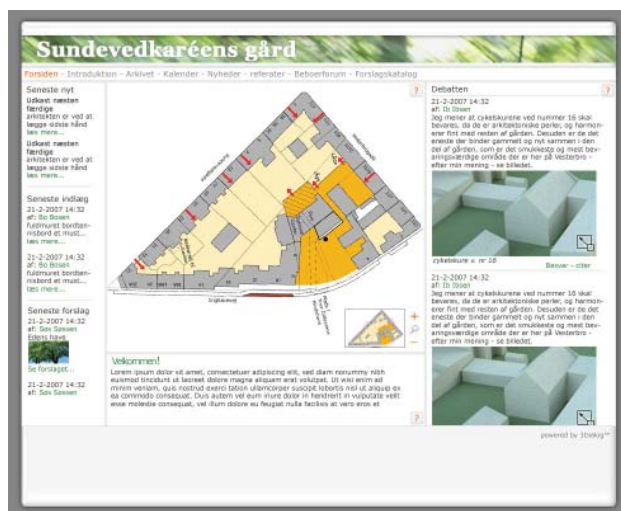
Sundevedkaréens gård

Forsiden - Introduktion - Arkivet - Kalender - Nyheder - referater - Beboerforum - Forslagskatalog

Seneste nyt
Udkast næsten færdige
arkitekten er ved at lægge sidste hånd
læs mere...
Udkast næsten færdige
arkitekten er ved at lægge sidste hånd
læs mere...

Seneste indlæg
21-2-2007 14:32
af: Bo Bosen
fuldmuret bordben-risbord et must...
læs mere...
21-2-2007 14:32
af: Bo Bosen
fuldmuret bordben-risbord et must...
læs mere...

Seneste forslag
21-2-2007 14:32
af: Sos Sosen
Edens have
Se forslaget...
21-2-2007 14:32
af: Sos Sosen

?

Velkommen!
Lorem ipsum dolor sit amet, consectetuer adipiscing elit, sed diam nonummy nibh euismod tincidunt ut laoreet dolore magna aliquam erat volutpat. Ut wisi enim ad minim veniam, quis nostrud exerci tation ullamcorper suscipit lobortis nisl ut aliquip ex ea commodo consequat. Duis autem vel eum iriure dolor in hendrerit in vulputate velit esse molestie consequat, vel illum dolore eu feugiat nulla facilisis at vero eros et

?

Debatten
21-2-2007 14:32
af: Ib Ibsen
Jeg mener at cykelskurene ved nummer 16 skal bevares, da de er arkitektoniske perler, og harmonerer fint med resten af gården. Desuden er de det eneste der binder gammelt og nyt sammen i den del af gården, som er det smukkeste og mest bevaringsværdige område der er her på Vesterbro - efter min mening - se billedet.
cykelskure v. nr 16
Besvar - citer
21-2-2007 14:32
af: Ib Ibsen
Jeg mener at cykelskurene ved nummer 16 skal bevares, da de er arkitektoniske perler, og harmonerer fint med resten af gården. Desuden er de det eneste der binder gammelt og nyt sammen i den del af gården, som er det smukkeste og mest bevaringsværdige område der er her på Vesterbro - efter min mening - se billedet.

powered by 3Dskig™